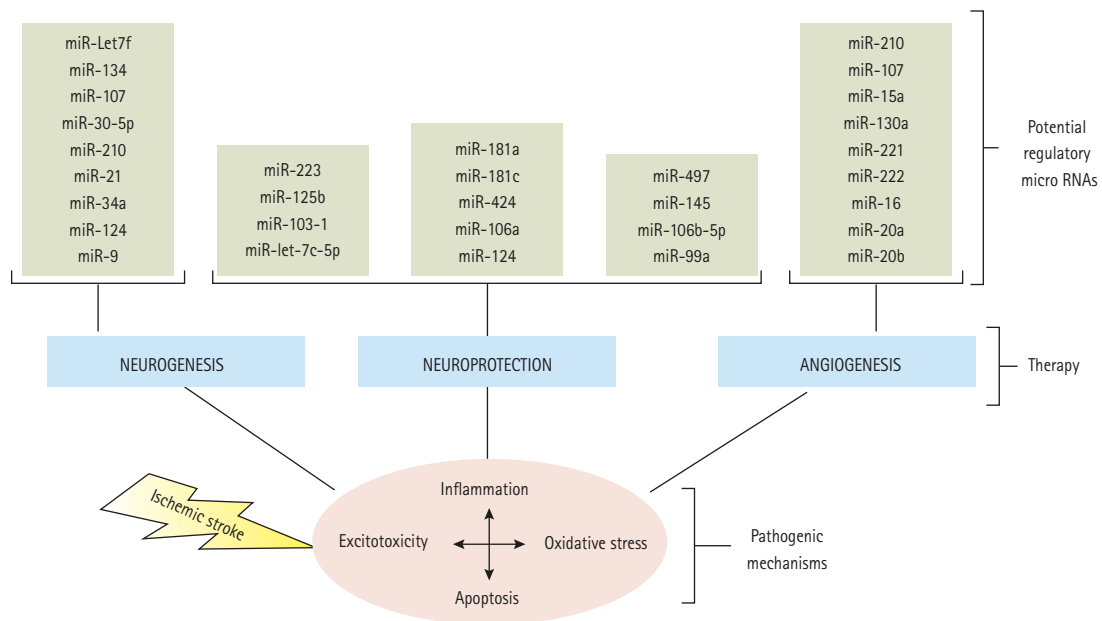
miR-Let7f
miR-134
miR-107
miR-30-5p
miR-210
miR-21
miR-34a
miR-124
miR-9

miR-223
miR-125b
miR-103-1
miR-let-7c-5p

miR-181a
miR-181c
miR-424
miR-106a
miR-124

miR-497
miR-145
miR-106b-5p
miR-99a

miR-210
miR-107
miR-15a
miR-130a
miR-221
miR-222
miR-16
miR-20a
miR-20b

Potential regulatory micro RNAs

NEUROGENESIS

NEUROPROTECTION

ANGIOGENESIS

Therapy

Ischemic stroke

Inflammation

Excitotoxicity

Oxidative stress

Apoptosis

Pathogenic mechanisms